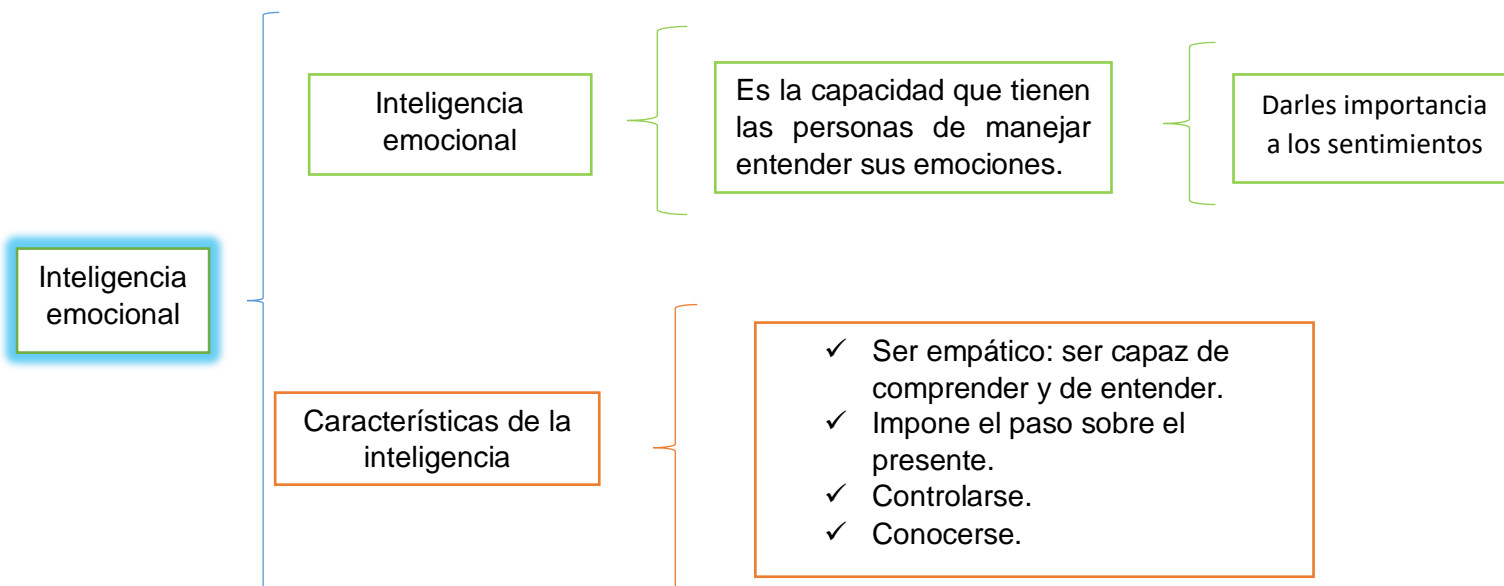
Inteligencia emocional

Inteligencia emocional

Es la capacidad que tienen las personas de manejar entender sus emociones.

Darles importancia a los sentimientos

Características de la inteligencia

✓ Ser empático: ser capaz de comprender y de entender.
✓ Impone el paso sobre el presente.
✓ Controlarse.
✓ Conocerse.